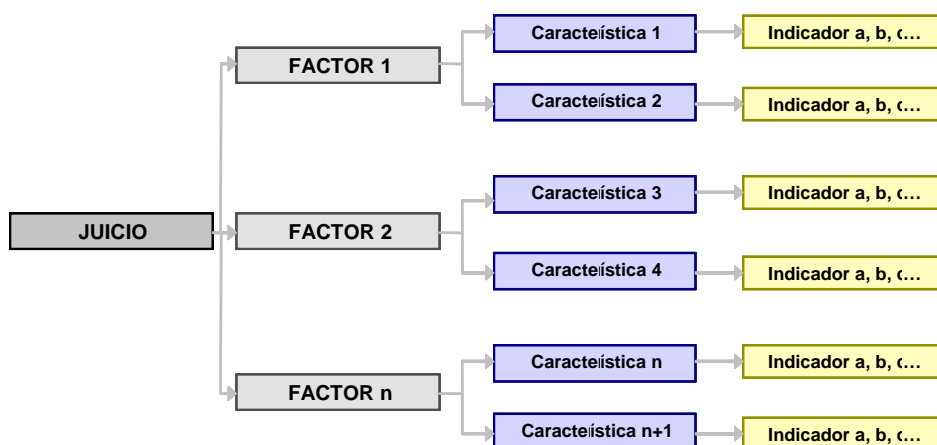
JUICIO

FACTOR 1

Característica 1

Indicador a, b, c…

Característica 2

Indicador a, b, c…

FACTOR 2

Característica 3

Indicador a, b, c…

Característica 4

Indicador a, b, c…

FACTOR n

Característica n

Indicador a, b, c…

Característica n+1

Indicador a, b, c…